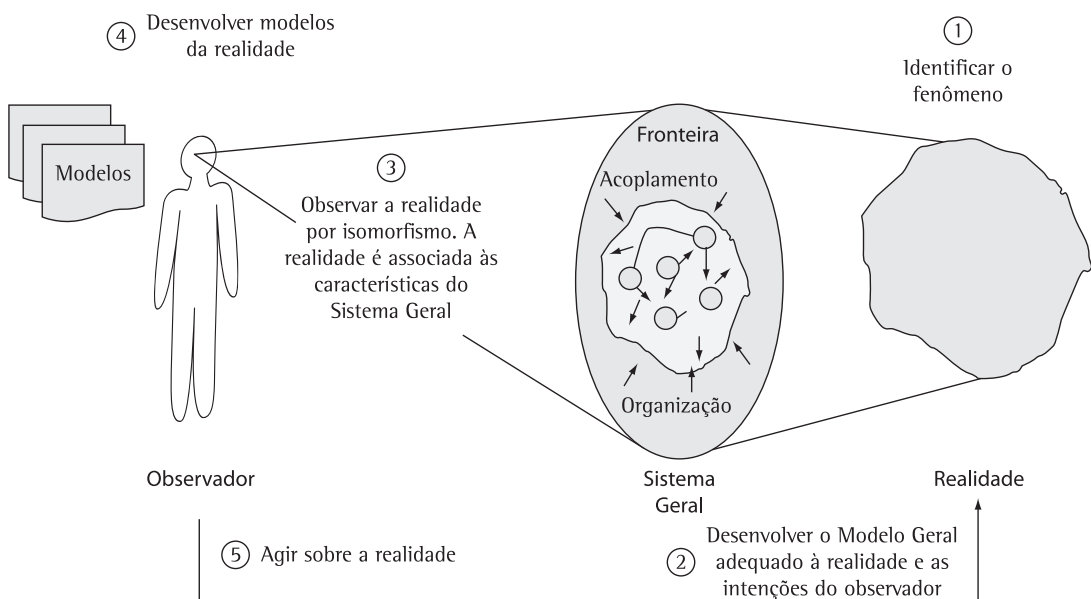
④ Desenvolver modelos da realidade

① Identificar o fenômeno

Modelos

Fronteira

③ Observar a realidade por isomorfismo. A realidade é associada às características do Sistema Geral

Acoplamento

Organização

Observador

Sistema Geral

Realidade

⑤ Agir sobre a realidade

② Desenvolver o Modelo Geral adequado à realidade e as intenções do observador